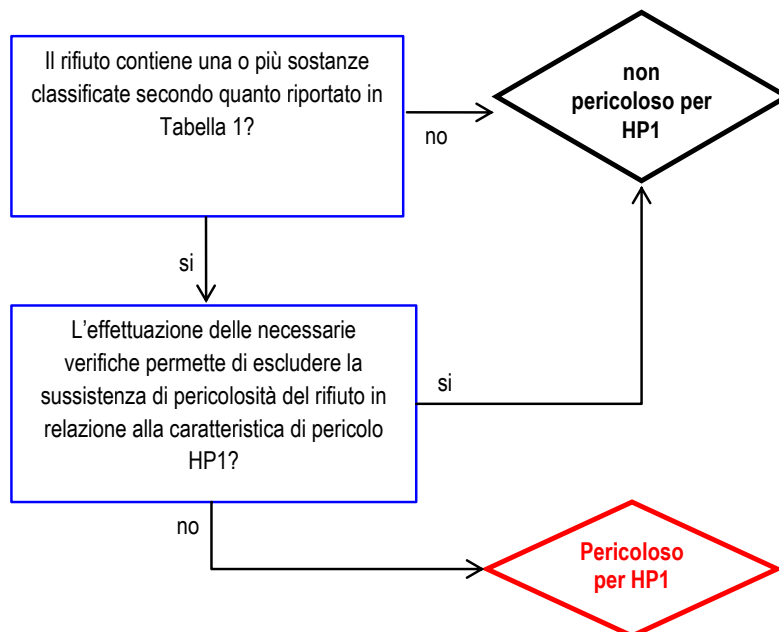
Il rifiuto contiene una o più sostanze classificate secondo quanto riportato in Tabella 1?

no

non pericoloso per HP1

si

L’effettuazione delle necessarie verifiche permette di escludere la sussistenza di pericolosità del rifiuto in relazione alla caratteristica di pericolo HP1?

si

no

Pericoloso per HP1